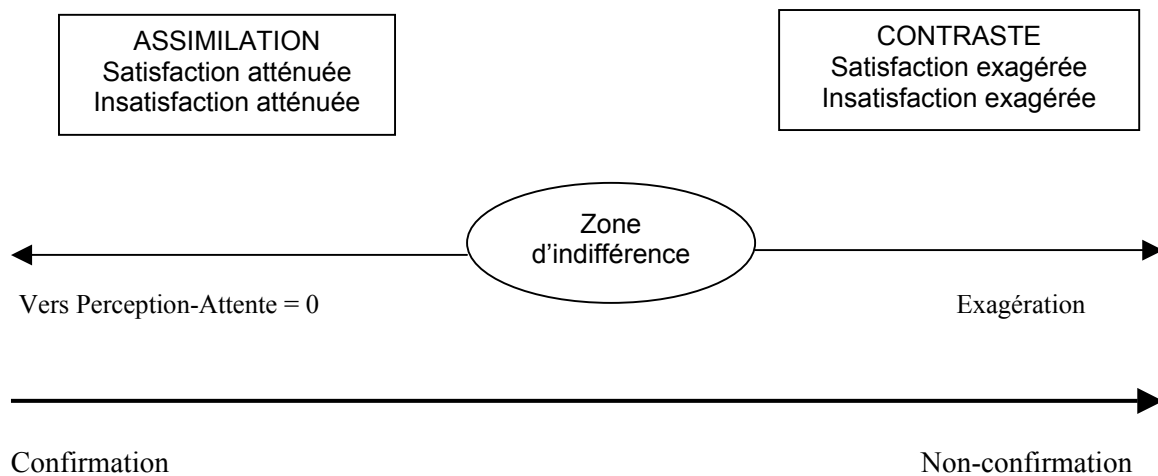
ASSIMILATION
Satisfaction atténuée
Insatisfaction atténuée

CONTRASTE
Satisfaction exagérée
Insatisfaction exagérée

Zone d'indifférence

Vers Perception-Attente = 0

Exagération

Confirmation

Non-confirmation